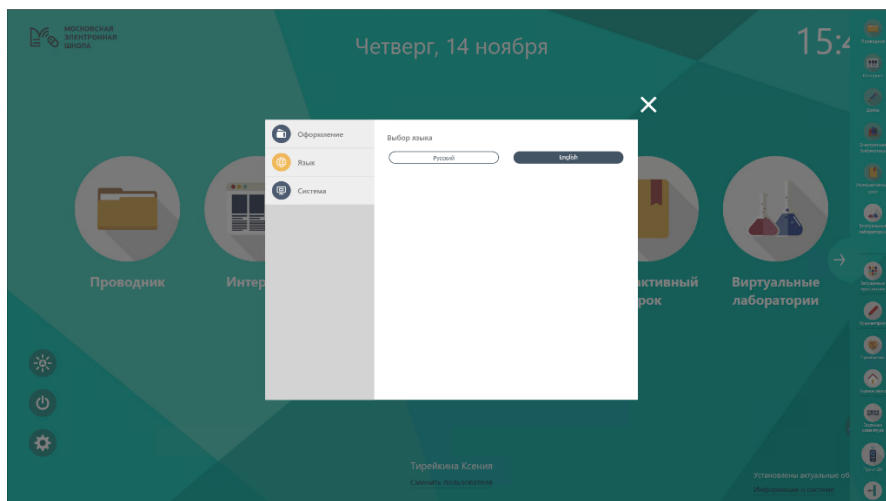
МОСКОВСКАЯ ЭЛЕКТРОННАЯ ШКОЛА

Четверг, 14 ноября

15:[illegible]

Оформление
Язык
Система

Выбор языка

Русский
English

Проводник
Интер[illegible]
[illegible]активный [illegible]рок
Виртуальные лаборатории

Тирейкина Ксения
Сменить пользователя

Установлены актуальные об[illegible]
Информация о системе

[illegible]